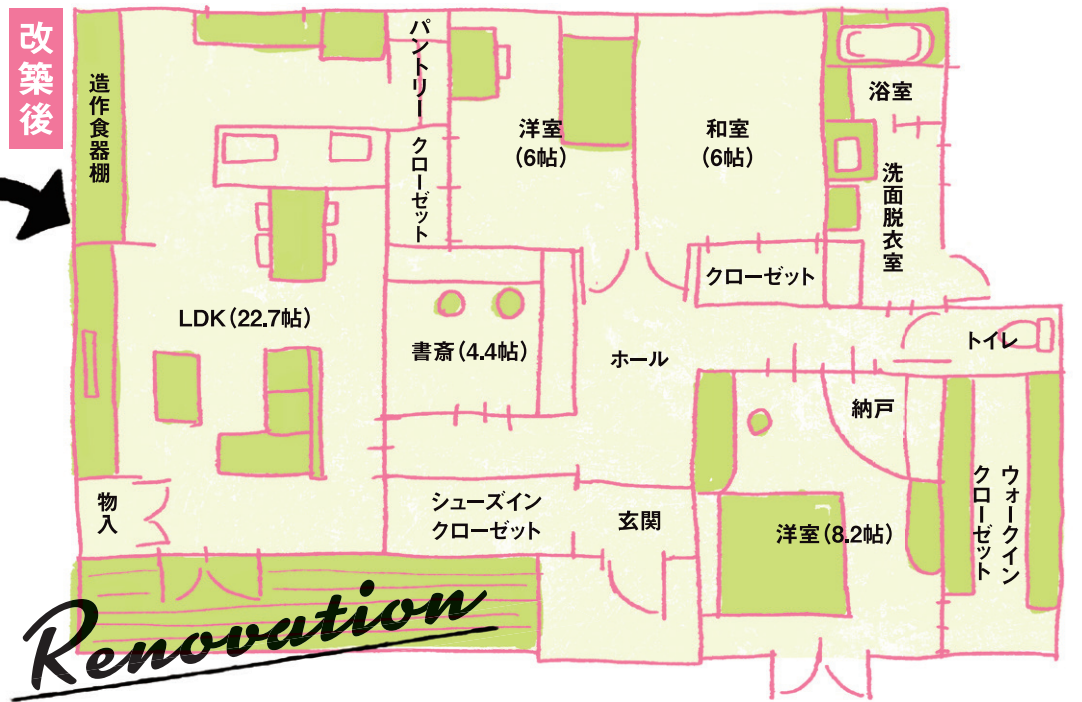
改築後

造作食器棚

パントリー

クローゼット

洋室
(6帖)

和室
(6帖)

浴室

洗面脱衣室

クローゼット

LDK(22.7帖)

書斎(4.4帖)

ホール

トイレ

納戸

ウォークインクローゼット

物入

シューズイン
クローゼット

玄関

洋室(8.2帖)

Renovation